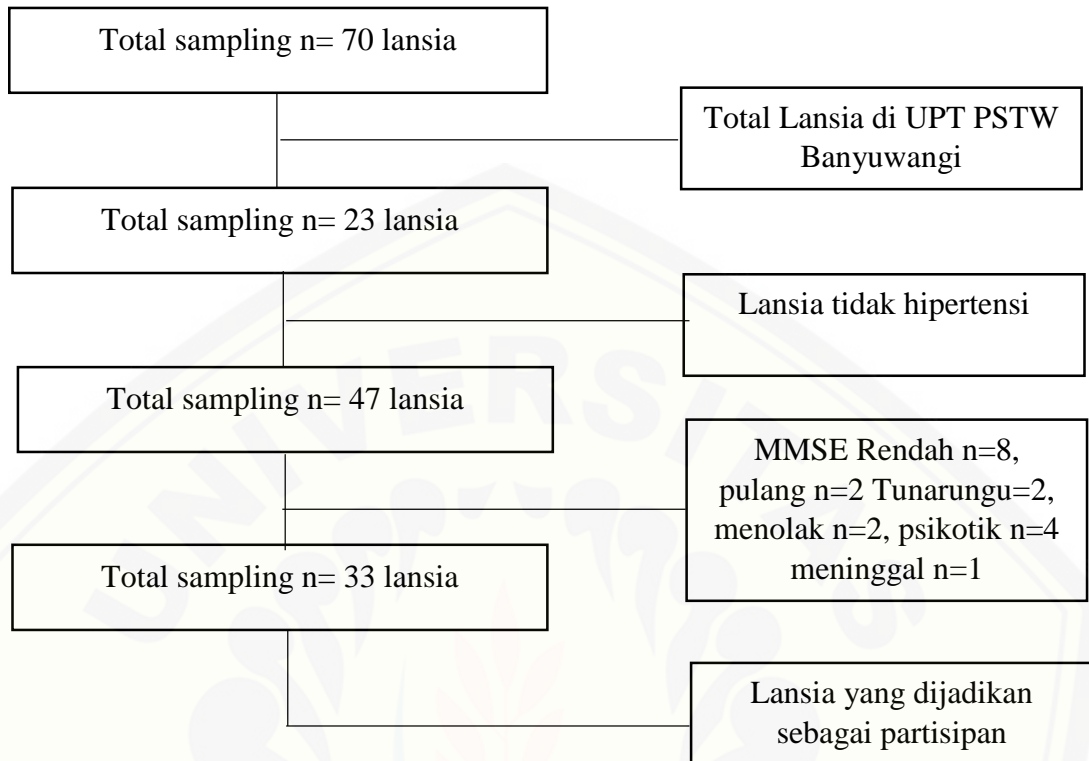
Total sampling n= 70 lansia

Total Lansia di UPT PSTW Banyuwangi

Total sampling n= 23 lansia

Lansia tidak hipertensi

Total sampling n= 47 lansia

MMSE Rendah n=8, pulang n=2 Tunarungu=2, menolak n=2, psikotik n=4 meninggal n=1

Total sampling n= 33 lansia

Lansia yang dijadikan sebagai partisipan